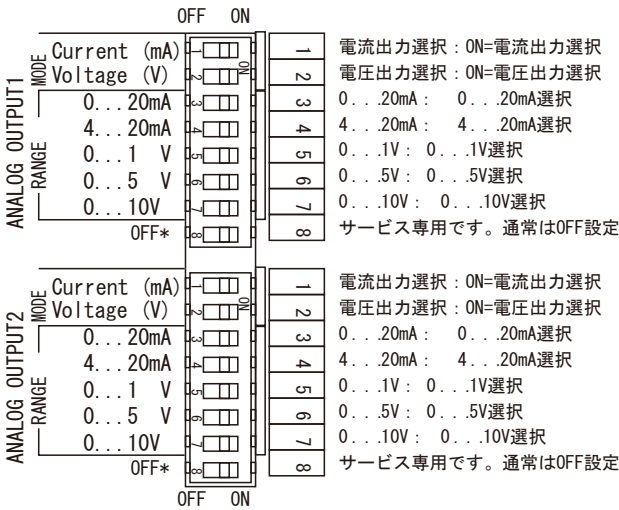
OFF ON

ANALOG OUTPUT1
MODE
Current (mA)
Voltage (V)
RANGE
0...20mA
4...20mA
0...1 V
0...5 V
0...10V
OFF*

ON
1 2 3 4 5 6 7 8

1 電流出力選択：ON=電流出力選択
2 電圧出力選択：ON=電圧出力選択
3 0...20mA： 0...20mA選択
4 4...20mA： 4...20mA選択
5 0...1V： 0...1V選択
6 0...5V： 0...5V選択
7 0...10V： 0...10V選択
8 サービス専用です。通常はOFF設定

ANALOG OUTPUT2
MODE
Current (mA)
Voltage (V)
RANGE
0...20mA
4...20mA
0...1 V
0...5 V
0...10V
OFF*

1 2 3 4 5 6 7 8

1 電流出力選択：ON=電流出力選択
2 電圧出力選択：ON=電圧出力選択
3 0...20mA： 0...20mA選択
4 4...20mA： 4...20mA選択
5 0...1V： 0...1V選択
6 0...5V： 0...5V選択
7 0...10V： 0...10V選択
8 サービス専用です。通常はOFF設定

OFF ON